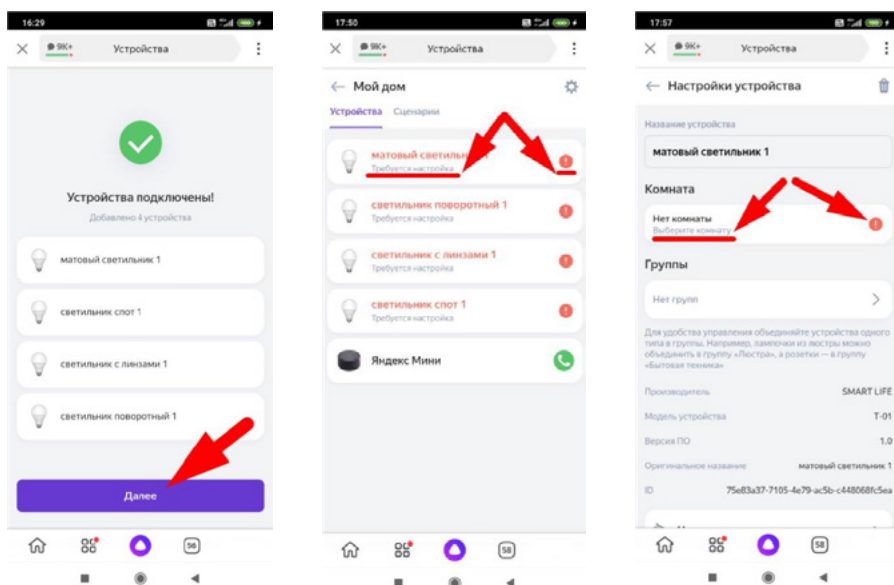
16:29

9K+ Устройства

Устройства подключены!

Добавлено 4 устройства

матовый светильник 1

светильник спот 1

светильник с линзами 1

светильник поворотный 1

Далее

56

17:50

9K+ Устройства

Мой дом

Устройства Сценарии

матовый светильник 1
Требуется настройка

светильник поворотный 1
Требуется настройка

светильник с линзами 1
Требуется настройка

светильник спот 1
Требуется настройка

Яндекс Мини

58

17:57

9K+ Устройства

Настройки устройства

Название устройства

матовый светильник 1

Комната

Нет комнаты
Выберите комнату

Группы

Нет групп

Для удобства управления объединяйте устройства одного типа в группы. Например, лампочки из люстры можно объединить в группу «Люстра», а розетки — в группу «Бытовая техника»

Производитель SMART LIFE

Модель устройства T-01

Версия ПО 1.0

Оригинальное название матовый светильник 1

ID 75e83a37-7105-4e79-ac5b-c448068fc5ea

58